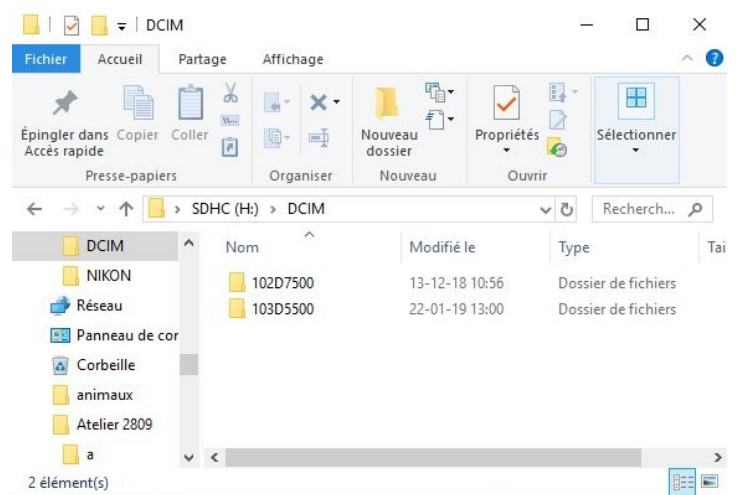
DCIM

Fichier Accueil Partage Affichage

Épingler dans Accès rapide Copier Coller
Presse-papiers
Organiser
Nouveau dossier
Nouveau
Propriétés
Ouvrir
Sélectionner

SDHC (H:) > DCIM
Recherch...

DCIM
NIKON
Réseau
Panneau de cor
Corbeille
animaux
Atelier 2809
a

| Nom | Modifié le | Type | Tai |
|---|---|---|---|
| 102D7500 | 13-12-18 10:56 | Dossier de fichiers | |
| 103D5500 | 22-01-19 13:00 | Dossier de fichiers | |

2 élément(s)